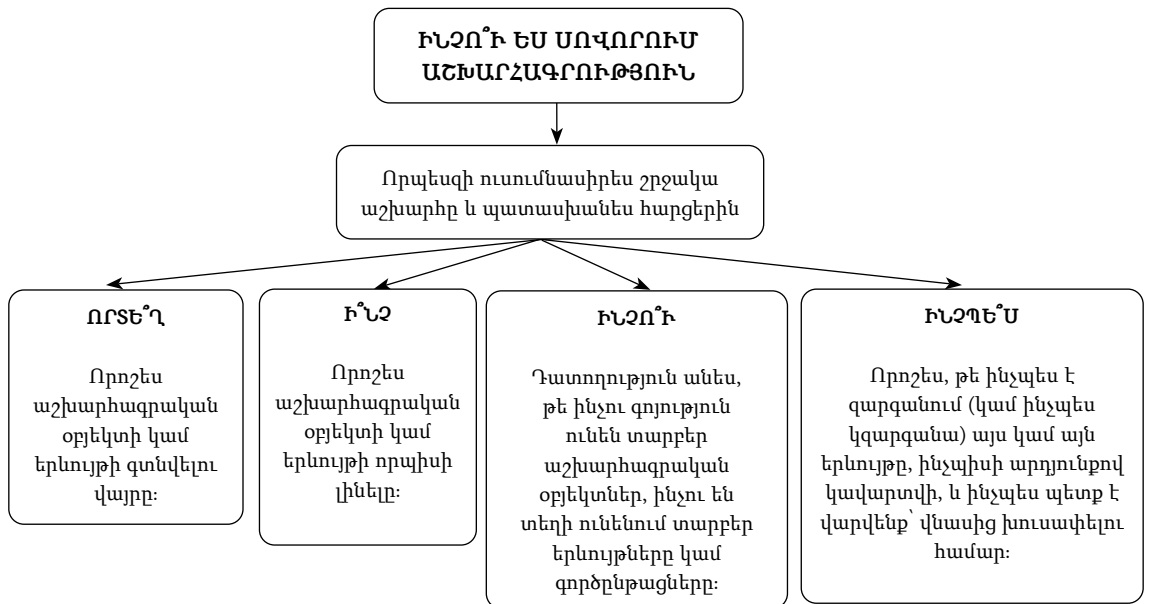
ԻՆՉՈ՞Ւ ԵՍ ՍՈՎՈՐՈՒՄ ԱՇԽԱՐՀԱԳՐՈՒԹՅՈՒՆ

Որպեսզի ուսումնասիրես շրջակա աշխարհը և պատասխանես հարցերին

ՈՐՏԵ՞Ղ

Որոշես աշխարհագրական օբյեկտի կամ երևույթի գտնվելու վայրը։

Ի՞ՆՉ

Որոշես աշխարհագրական օբյեկտի կամ երևույթի որպիսի լինելը։

ԻՆՉՈ՞Ւ

Դատողություն անես, թե ինչու գոյություն ունեն տարբեր աշխարհագրական օբյեկտներ, ինչու են տեղի ունենում տարբեր երևույթները կամ գործընթացները։

ԻՆՉՊԵ՞Ս

Որոշես, թե ինչպես է զարգանում (կամ ինչպես կզարգանա) այս կամ այն երևույթը, ինչպիսի արդյունքով կավարտվի, և ինչպես պետք է վարվենք՝ վնասից խուսափելու համար։